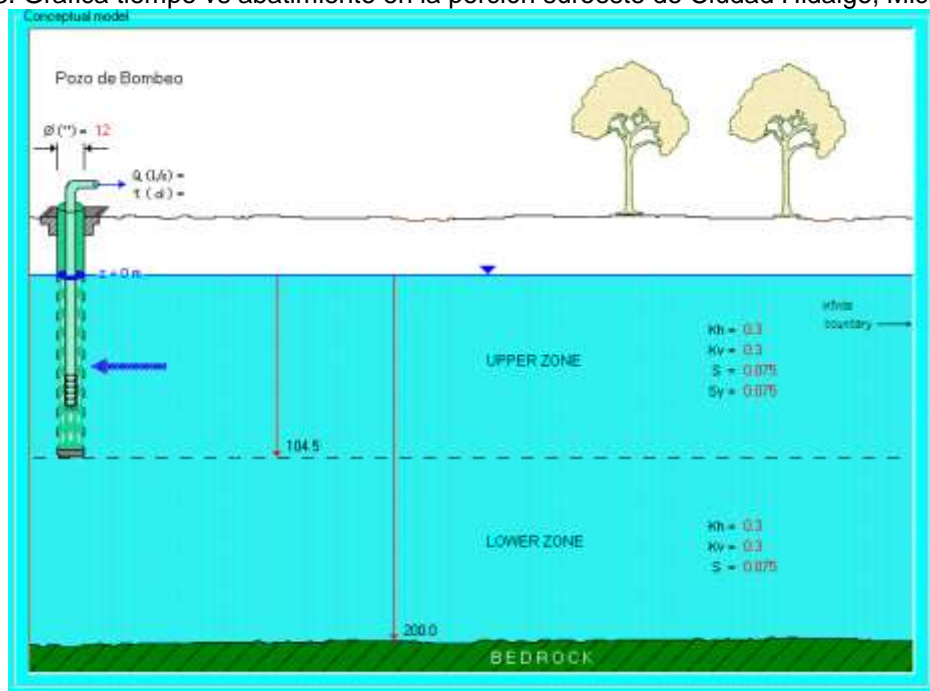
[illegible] Gráfica tiempo vs abatimiento en la porción suroeste de Ciudad Hidalgo, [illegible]

Conceptual model

Pozo de Bombeo

Ø (") = 12

Q (l/s) =
t (d) =

z = 0 m

infinite boundary

UPPER ZONE

Kh = 0.3
Kv = 0.3
S = 0.075
Sy = 0.075

104.5

LOWER ZONE

Kh = 0.3
Kv = 0.3
S = 0.075

200.0

BEDROCK